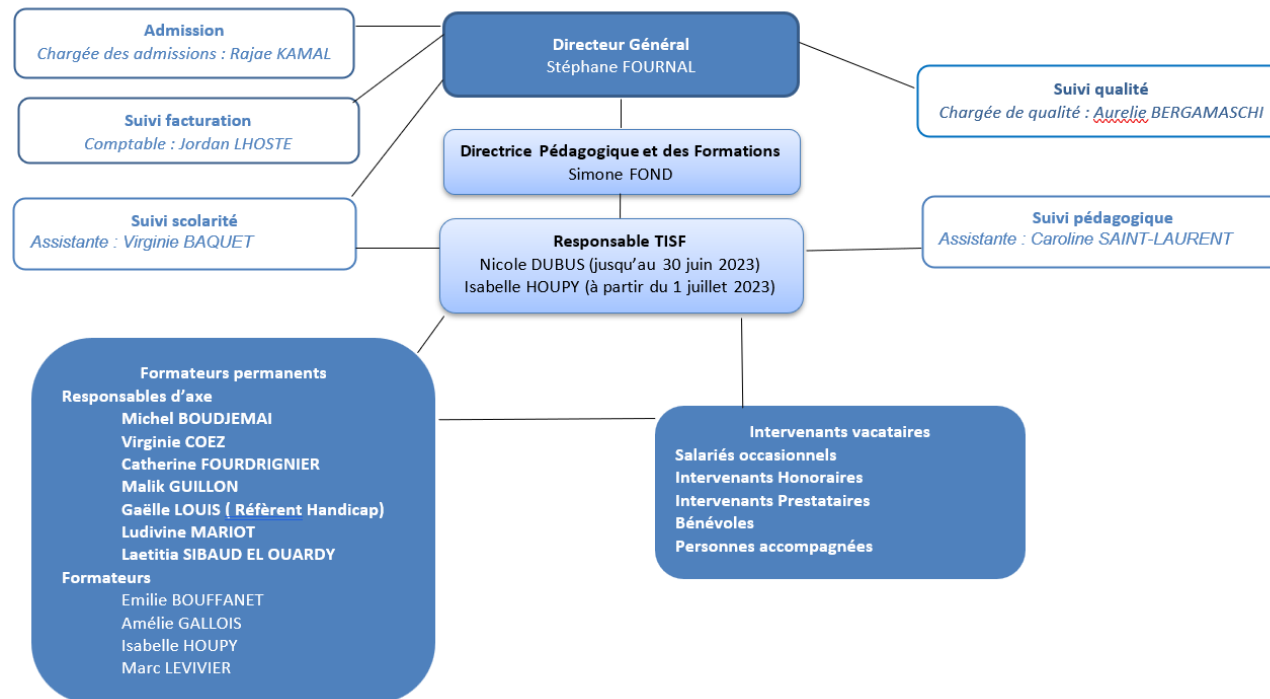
Admission
Chargée des admissions : Rajae KAMAL

Directeur Général
Stéphane FOURNAL

Suivi qualité
Chargée de qualité : Aurelie BERGAMASCHI

Suivi facturation
Comptable : Jordan LHOSTE

Directrice Pédagogique et des Formations
Simone FOND

Suivi scolarité
Assistante : Virginie BAQUET

Responsable TISF
Nicole DUBUS (jusqu'au 30 juin 2023)
Isabelle HOUPY (à partir du 1 juillet 2023)

Suivi pédagogique
Assistante : Caroline SAINT-LAURENT

Formateurs permanents
Responsables d'axe
Michel BOUDJEMAI
Virginie COEZ
Catherine FOURDRIGNIER
Malik GUILLON
Gaëlle LOUIS ( Réfèrent Handicap)
Ludivine MARIOT
Laetitia SIBAUD EL OUARDY
Formateurs
Emilie BOUFFANET
Amélie GALLOIS
Isabelle HOUPY
Marc LEVIVIER

Intervenants vacataires
Salariés occasionnels
Intervenants Honoraires
Intervenants Prestataires
Bénévoles
Personnes accompagnées